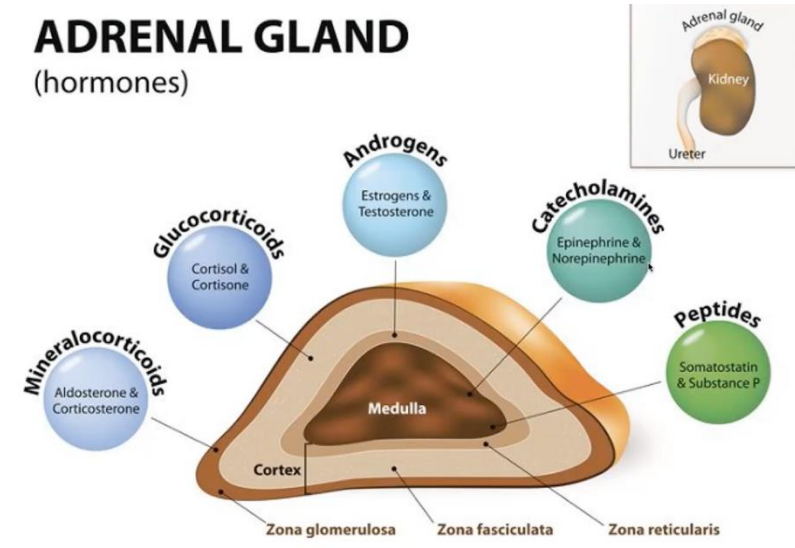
ADRENAL GLAND
(hormones)

Adrenal gland
Kidney
Ureter

Androgens
Estrogens & Testosterone

Glucocorticoids
Cortisol & Cortisone

Catecholamines
Epinephrine & Norepinephrine

Peptides
Somatostatin & Substance P

Mineralocorticoids
Aldosterone & Corticosterone

Medulla
Cortex

Zona glomerulosa
Zona fasciculata
Zona reticularis